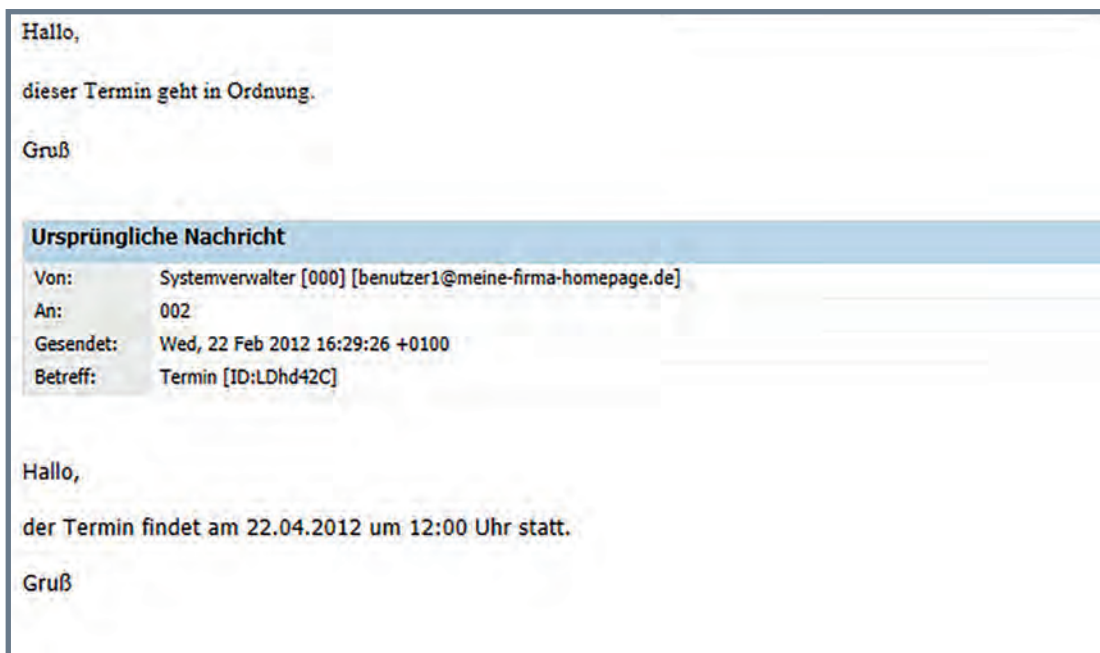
Hallo,

dieser Termin geht in Ordnung.

Gruß

Ursprüngliche Nachricht

| Von: | Systemverwalter [000] [benutzer1@meine-firma-homepage.de] |
|---|---|
| An: | 002 |
| Gesendet: | Wed, 22 Feb 2012 16:29:26 +0100 |
| Betreff: | Termin [ID:LDhd42C] |

Hallo,

der Termin findet am 22.04.2012 um 12:00 Uhr statt.

Gruß